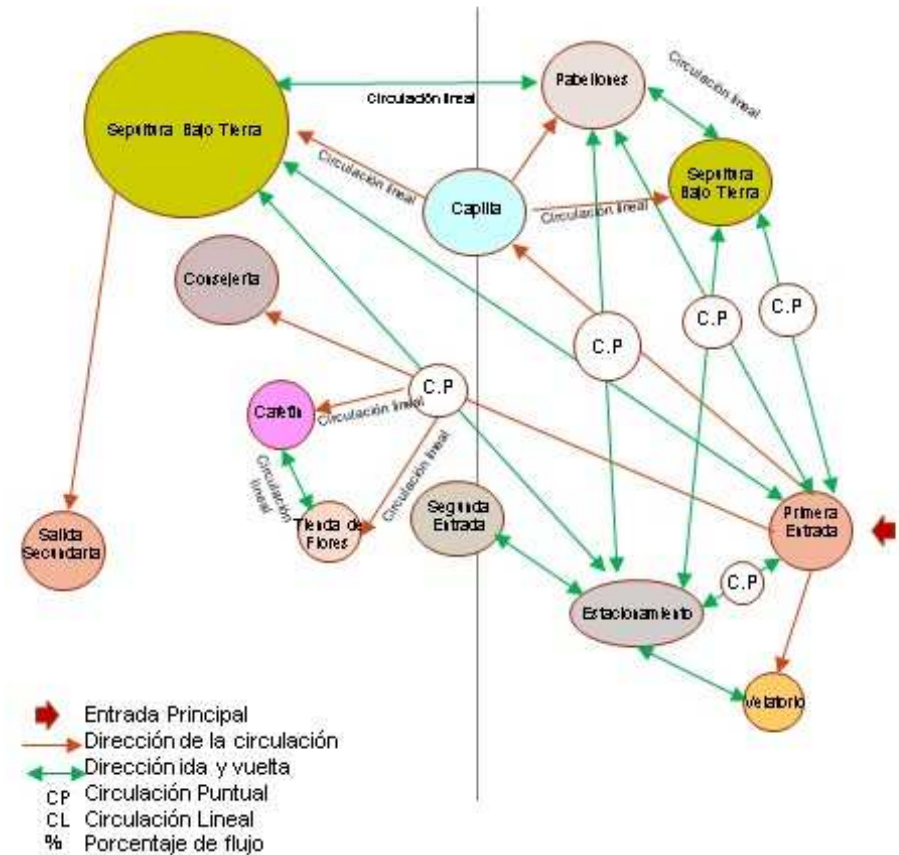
Circulación lineal

Pabellones

Circulación lineal

Sepultura Bajo Tierra

Circulación lineal

Capilla

Circulación lineal

Sepultura Bajo Tierra

Consejería

C.P

C.P

C.P

C.P

Cafetín

Circulación lineal

Circulación lineal

Circulación lineal

Salida Secundaria

Tienda de Flores

Segunda Entrada

Primera Entrada

C.P

Estacionamiento

Velatorio

Entrada Principal
Dirección de la circulación
Dirección ida y vuelta
CP Circulación Puntual
CL Circulación Lineal
% Porcentaje de flujo